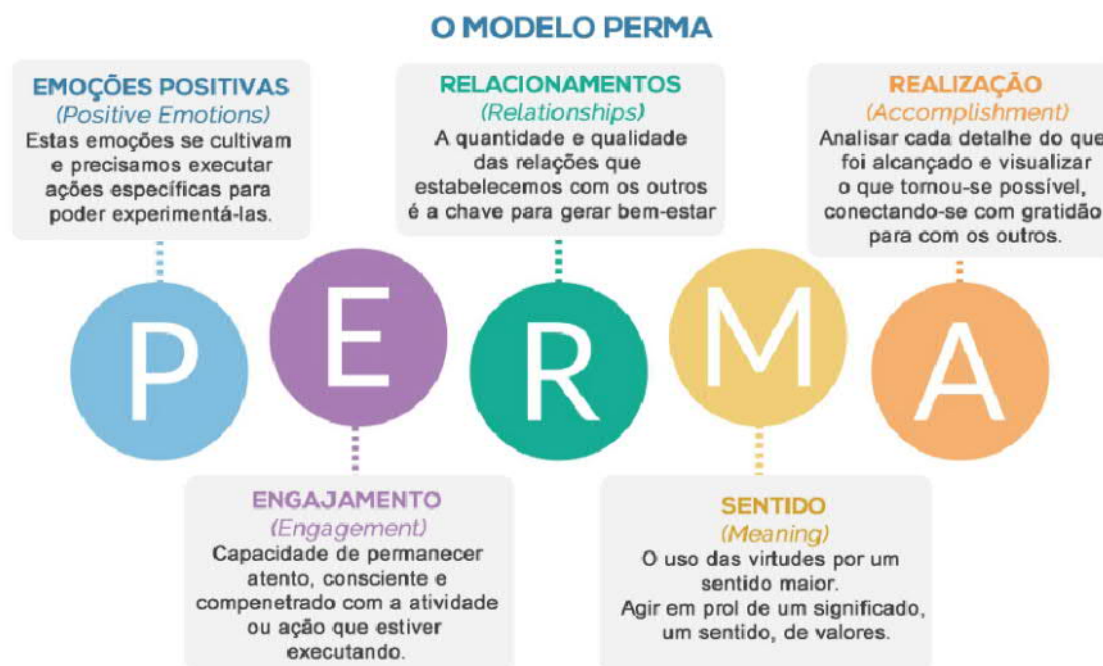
O MODELO PERMA

EMOÇÕES POSITIVAS
(Positive Emotions)
Estas emoções se cultivam e precisamos executar ações específicas para poder experimentá-las.

RELACIONAMENTOS
(Relationships)
A quantidade e qualidade das relações que estabelecemos com os outros é a chave para gerar bem-estar

REALIZAÇÃO
(Accomplishment)
Analisar cada detalhe do que foi alcançado e visualizar o que tornou-se possível, conectando-se com gratidão para com os outros.

P E R M A

ENGAJAMENTO
(Engagement)
Capacidade de permanecer atento, consciente e compenetrado com a atividade ou ação que estiver executando.

SENTIDO
(Meaning)
O uso das virtudes por um sentido maior.
Agir em prol de um significado, um sentido, de valores.